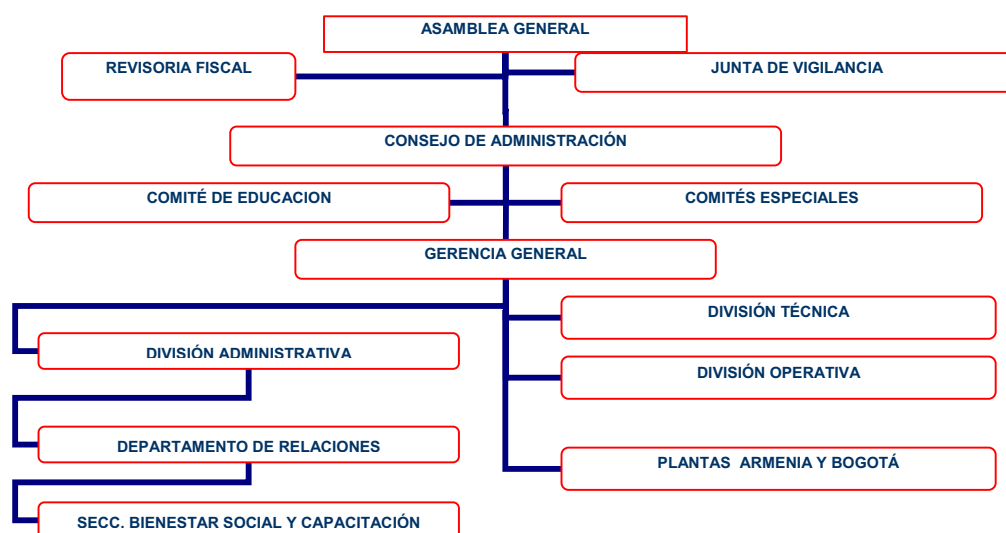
ASAMBLEA GENERAL

REVISORIA FISCAL

JUNTA DE VIGILANCIA

CONSEJO DE ADMINISTRACIÓN

COMITÉ DE EDUCACION

COMITÉS ESPECIALES

GERENCIA GENERAL

DIVISIÓN TÉCNICA

DIVISIÓN ADMINISTRATIVA

DIVISIÓN OPERATIVA

DEPARTAMENTO DE RELACIONES

PLANTAS ARMENIA Y BOGOTÁ

SECC. BIENESTAR SOCIAL Y CAPACITACIÓN